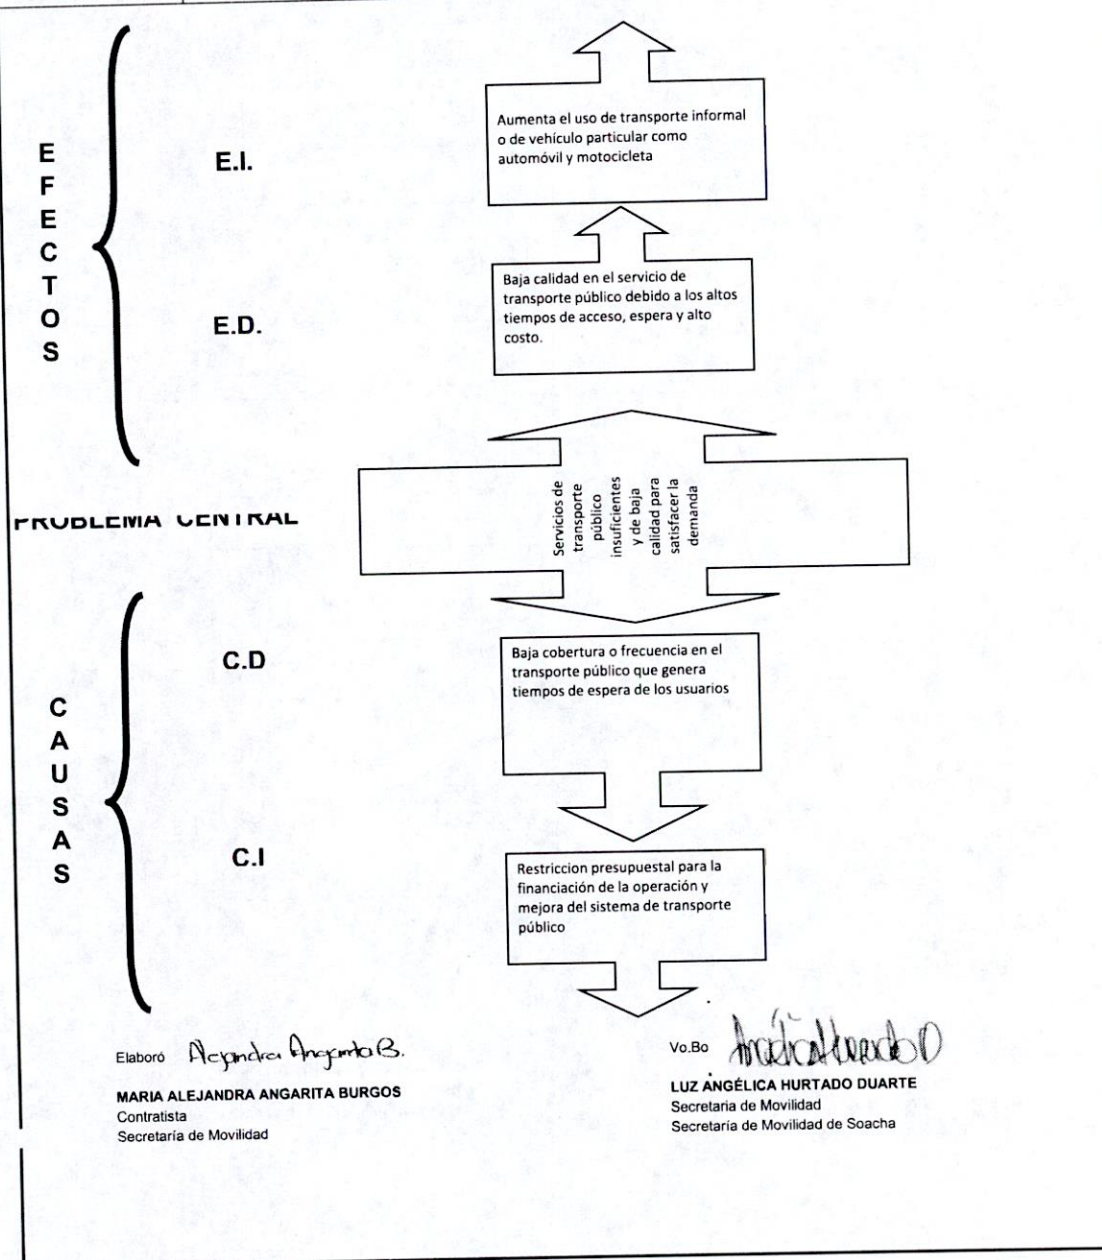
EFECTOS

E.I.

Aumenta el uso de transporte informal o de vehículo particular como automóvil y motocicleta

E.D.

Baja calidad en el servicio de transporte público debido a los altos tiempos de acceso, espera y alto costo.

PROBLEMA CENTRAL

Servicios de transporte público insuficientes y de baja calidad para satisfacer la demanda

CAUSAS

C.D

Baja cobertura o frecuencia en el transporte público que genera tiempos de espera de los usuarios

C.I

Restriccion presupuestal para la financiación de la operación y mejora del sistema de transporte público

Elaboró Alejandra Angarita B.
MARIA ALEJANDRA ANGARITA BURGOS
Contratista
Secretaría de Movilidad

Vo.Bo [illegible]
LUZ ANGÉLICA HURTADO DUARTE
Secretaria de Movilidad
Secretaria de Movilidad de Soacha